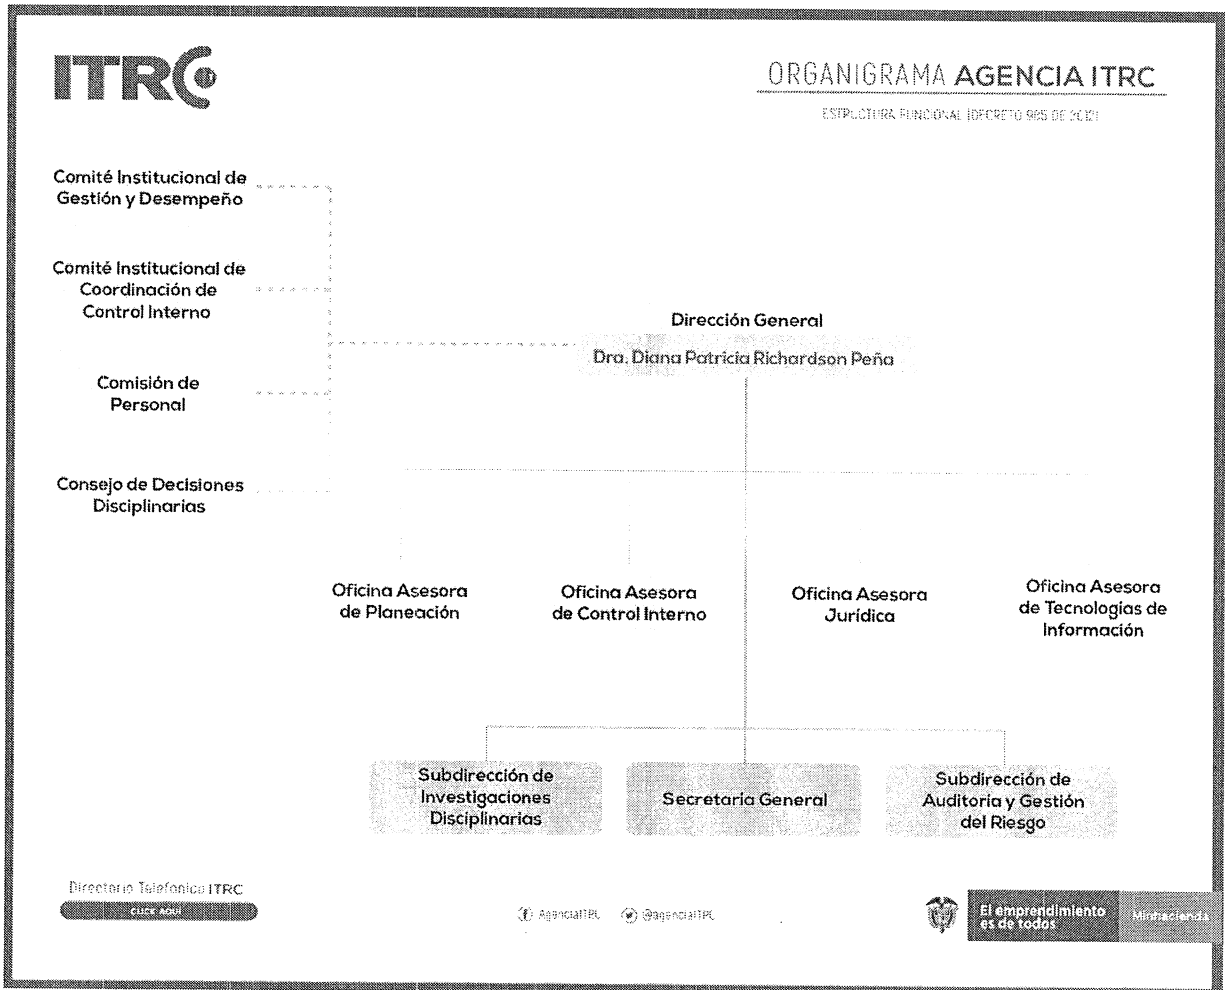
ITRC

ORGANIGRAMA AGENCIA ITRC

ESTRUCTURA FUNCIONAL (DECRETO 985 DE 2020)

Comité Institucional de Gestión y Desempeño

Comité Institucional de Coordinación de Control Interno

Comisión de Personal

Consejo de Decisiones Disciplinarias

Dirección General

Dra. Diana Patricia Richardson Peña

Oficina Asesora de Planeación

Oficina Asesora de Control Interno

Oficina Asesora Jurídica

Oficina Asesora de Tecnologías de Información

Subdirección de Investigaciones Disciplinarias

Secretaría General

Subdirección de Auditoria y Gestión del Riesgo

Directorio Telefónico ITRC

CLICK AQUÍ

AgenciaITRC @AgenciaITRC

El emprendimiento es de todos

Minhacienda